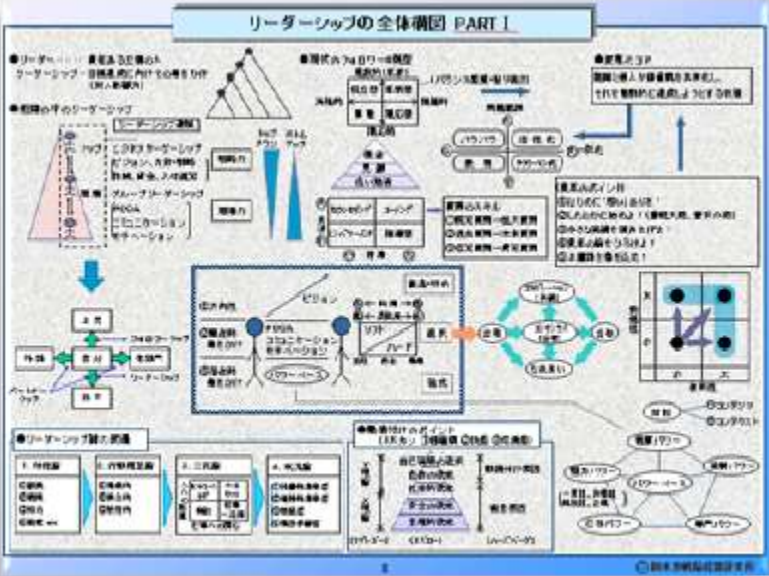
リーダーシップの全体構図 PART I

●リーダー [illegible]
リーダーシップ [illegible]

●組織の中のリーダーシップ
リーダーシップ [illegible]
ミドル
トップ
ビジョン
グループ・リーダーシップ
PDCA
コミュニケーション
モチベーション

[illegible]
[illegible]
トップダウン
ボトムアップ

●現状のフォロワーの構図
バランス重視・取り組み
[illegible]
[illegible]

●変革の3P
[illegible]

●変革ポイント
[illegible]

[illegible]

ビジョン
PDCA
コミュニケーション
モチベーション
パワーベース
ソフト
ハード

上司
部下
フォロワーシップ
リーダーシップ

●リーダーシップ論の変遷
1. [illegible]
2. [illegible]
3. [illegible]
4. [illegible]

●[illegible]ポイント

パワーベース

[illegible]